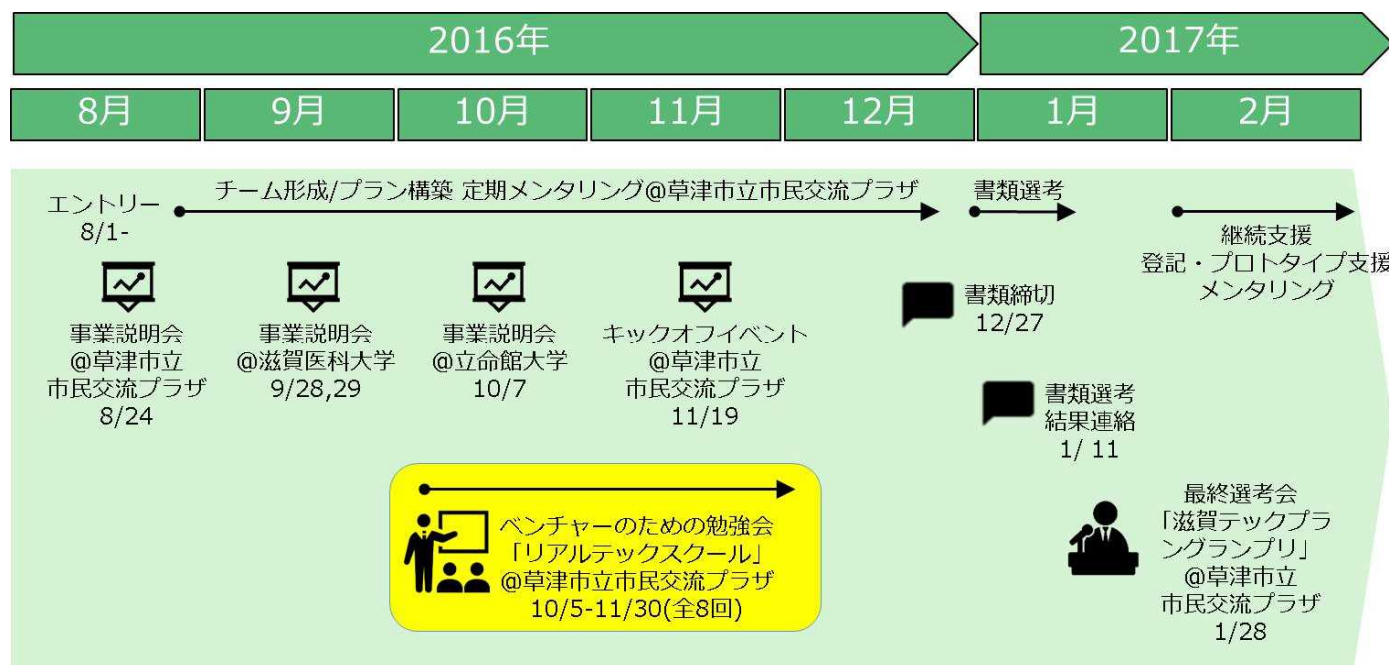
2016年

2017年

8月

9月

10月

11月

12月

1月

2月

エントリー 8/1-

チーム形成/プラン構築 定期メンタリング@草津市立市民交流プラザ

書類選考

継続支援 登記・プロトタイプ支援 メンタリング

事業説明会 @草津市立 市民交流プラザ 8/24

事業説明会 @滋賀医科大学 9/28,29

事業説明会 @立命館大学 10/7

キックオフイベント @草津市立 市民交流プラザ 11/19

書類締切 12/27

書類選考 結果連絡 1/ 11

ベンチャーのための勉強会 「リアルテックスクール」 @草津市立市民交流プラザ 10/5-11/30(全8回)

最終選考会 「滋賀テックプラングランプリ」 @草津市立 市民交流プラザ 1/28